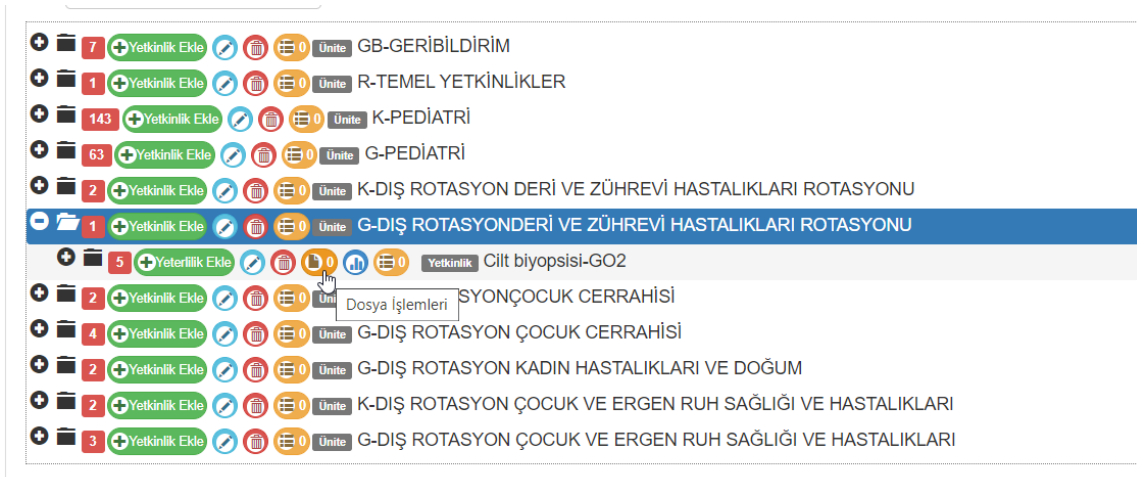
7 Yetkinlik Ekle 0 Ünite GB-GERİBİLDİRİM
1 Yetkinlik Ekle 0 Ünite R-TEMEL YETKİNLİKLER
143 Yetkinlik Ekle 0 Ünite K-PEDİATRİ
63 Yetkinlik Ekle 0 Ünite G-PEDİATRİ
2 Yetkinlik Ekle 0 Ünite K-DIŞ ROTASYON DERİ VE ZÜHREVİ HASTALIKLARI ROTASYONU
1 Yetkinlik Ekle 0 Ünite G-DIŞ ROTASYONDERİ VE ZÜHREVİ HASTALIKLARI ROTASYONU
5 Yeterlilik Ekle 0 0 Yetkinlik Cilt biyopsisi-GO2
2 Yetkinlik Ekle 0 Ünite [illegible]SYONÇOCUK CERRAHİSİ
Dosya İşlemleri
4 Yetkinlik Ekle 0 Ünite G-DIŞ ROTASYON ÇOCUK CERRAHİSİ
2 Yetkinlik Ekle 0 Ünite G-DIŞ ROTASYON KADIN HASTALIKLARI VE DOĞUM
2 Yetkinlik Ekle 0 Ünite K-DIŞ ROTASYON ÇOCUK VE ERGEN RUH SAĞLIĞI VE HASTALIKLARI
3 Yetkinlik Ekle 0 Ünite G-DIŞ ROTASYON ÇOCUK VE ERGEN RUH SAĞLIĞI VE HASTALIKLARI